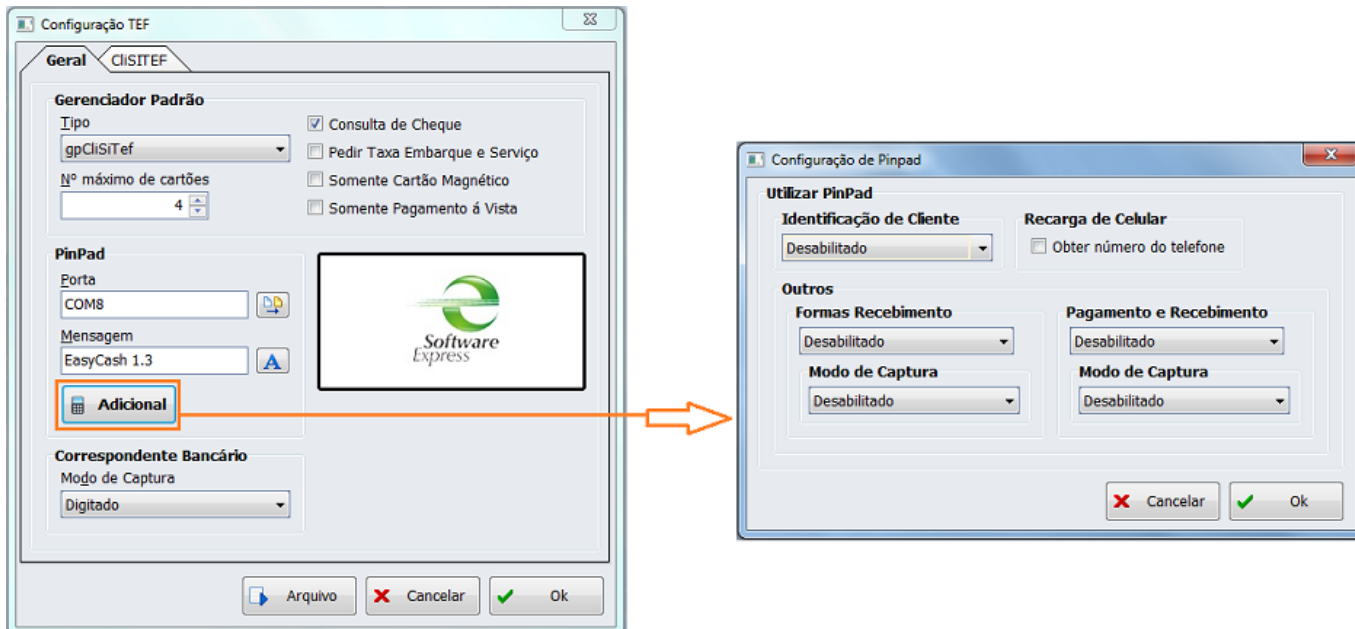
Configuração TEF

Geral
CliSITEF

Gerenciador Padrão
Tipo
gpCliSiTef
Nº máximo de cartões
4

Consulta de Cheque
Pedir Taxa Embarque e Serviço
Somente Cartão Magnético
Somente Pagamento á Vista

PinPad
Porta
COM8
Mensagem
EasyCash 1.3
Adicional

Software Express

Correspondente Bancário
Modo de Captura
Digitado

Arquivo
Cancelar
Ok

Configuração de Pinpad

Utilizar PinPad
Identificação de Cliente
Desabilitado
Recarga de Celular
Obter número do telefone

Outros
Formas Recebimento
Desabilitado
Modo de Captura
Desabilitado
Pagamento e Recebimento
Desabilitado
Modo de Captura
Desabilitado

Cancelar
Ok